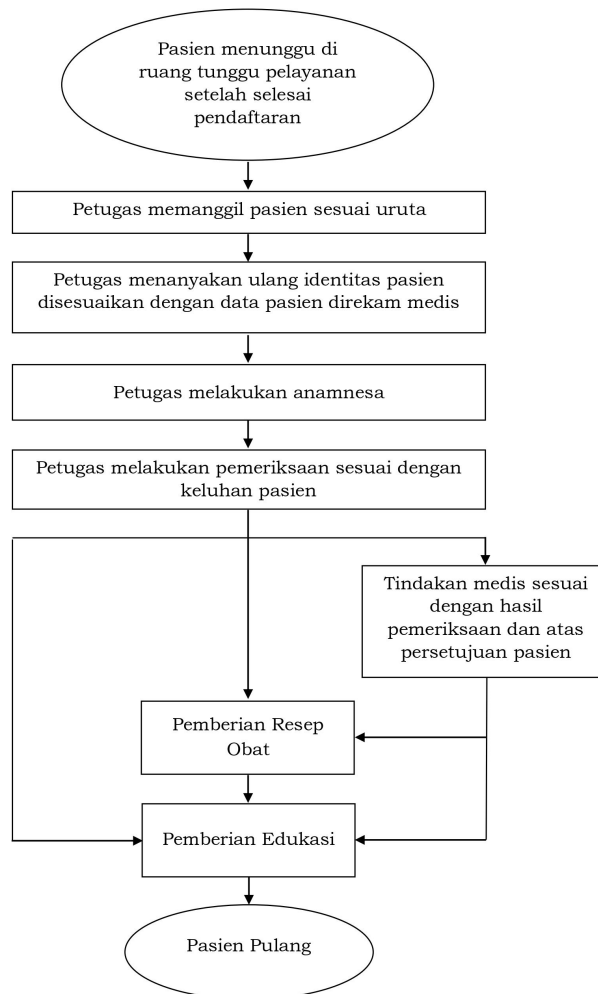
Pasien menunggu di ruang tunggu pelayanan setelah selesai pendaftaran

Petugas memanggil pasien sesuai uruta

Petugas menanyakan ulang identitas pasien disesuaikan dengan data pasien direkam medis

Petugas melakukan anamnesa

Petugas melakukan pemeriksaan sesuai dengan keluhan pasien

Tindakan medis sesuai dengan hasil pemeriksaan dan atas persetujuan pasien

Pemberian Resep Obat

Pemberian Edukasi

Pasien Pulang